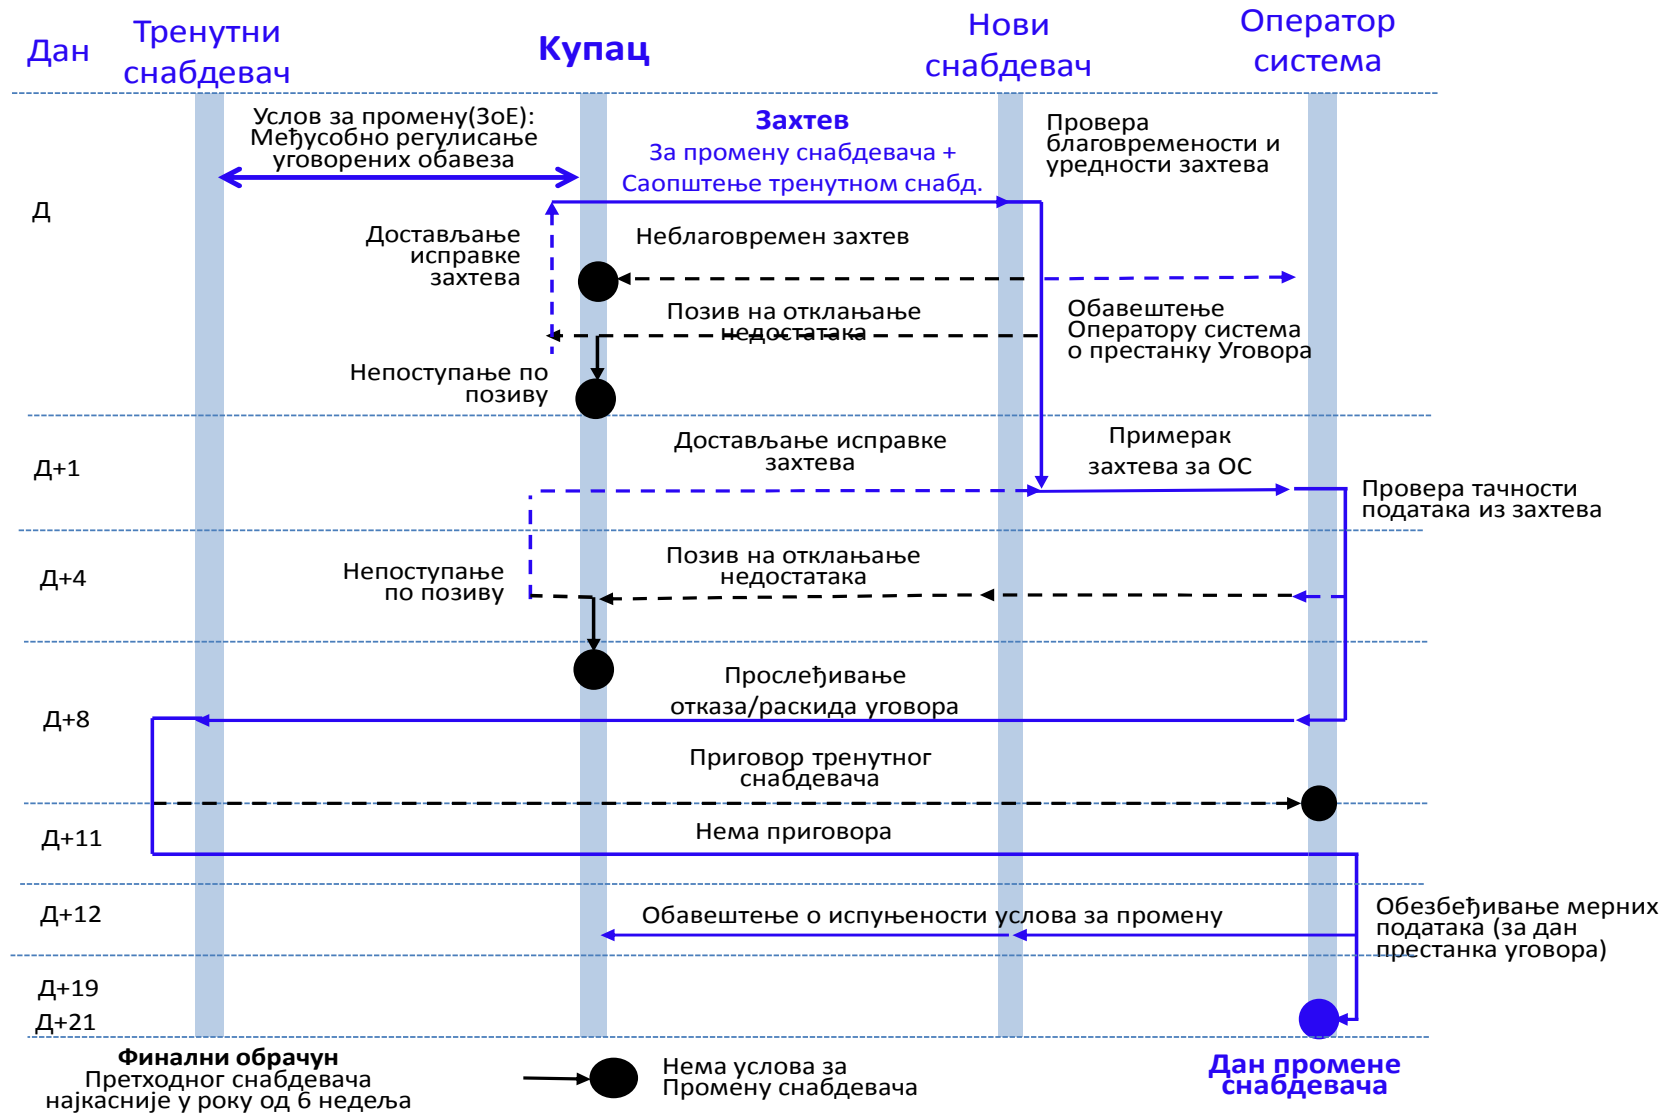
Дан

Тренутни снабдевач

Купац

Нови снабдевач

Оператор система

Услов за промену(ЗоЕ): Међусобно регулисање уговорених обавеза

Захтев
За промену снабдевача + Саопштење тренутном снабд.

Провера благовремености и уредности захтева

Д

Достављање исправке захтева

Неблаговремен захтев

Позив на отклањање недостатака

Обавештење Оператору система о престанку Уговора

Непоступање по позиву

Д+1

Достављање исправке захтева

Примерак захтева за ОС

Провера тачности података из захтева

Д+4

Непоступање по позиву

Позив на отклањање недостатака

Прослеђивање отказа/раскида уговора

Д+8

Приговор тренутног снабдевача

Д+11

Нема приговора

Д+12

Обавештење о испуњености услова за промену

Обезбеђивање мерних података (за дан престанка уговора)

Д+19

Д+21

Финални обрачун
Претходног снабдевача најкасније у року од 6 недеља

Нема услова за Промену снабдевача

Дан промене снабдевача